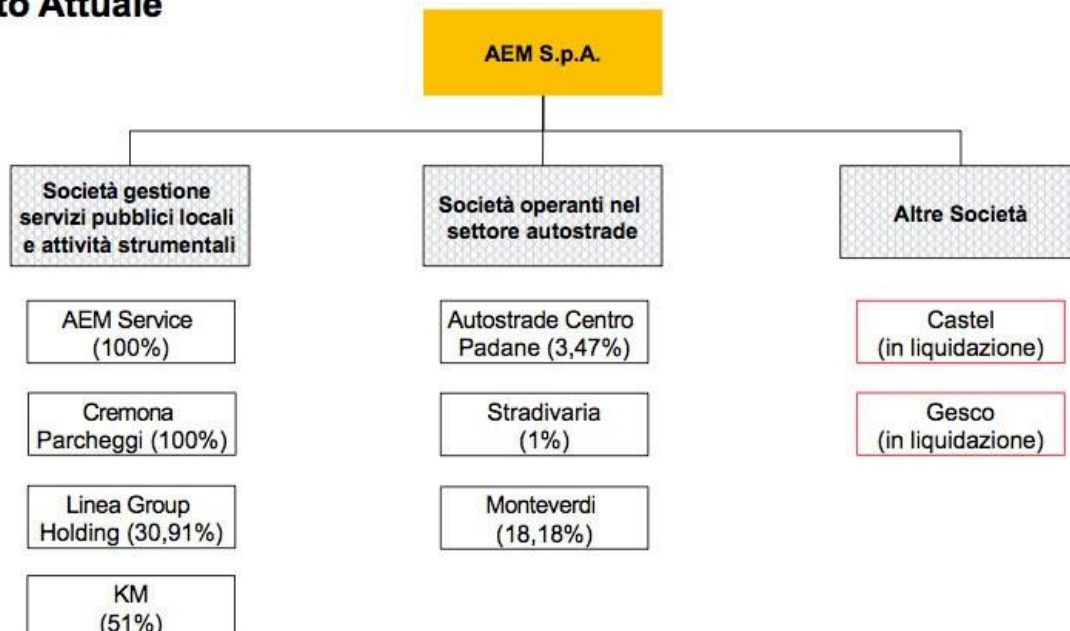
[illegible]to Attuale

AEM S.p.A.

Società gestione servizi pubblici locali e attività strumentali

AEM Service (100%)

Cremona Parcheggi (100%)

Linea Group Holding (30,91%)

KM (51%)

Società operanti nel settore autostrade

Autostrade Centro Padane (3,47%)

Stradivaria (1%)

Monteverdi (18,18%)

Altre Società

Castel (in liquidazione)

Gesco (in liquidazione)